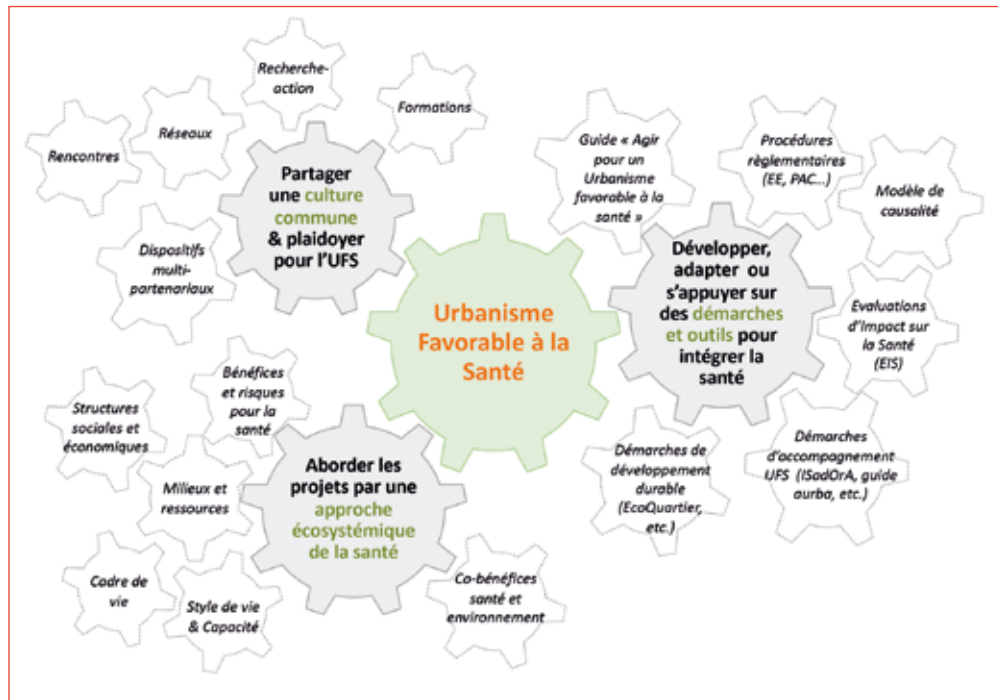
Recherche-action

Formations

Réseaux

Rencontres

Partager une culture commune & plaidoyer pour l'UFS

Dispositifs multi-partenariaux

Guide « Agir pour un Urbanisme favorable à la santé »

Procédures règlementaires (EE, PAC…)

Modèle de causalité

Développer, adapter ou s'appuyer sur des démarches et outils pour intégrer la santé

Evaluations d'Impact sur la Santé (EIS)

Urbanisme Favorable à la Santé

Bénéfices et risques pour la santé

Structures sociales et économiques

Milieux et ressources

Aborder les projets par une approche écosystémique de la santé

Démarches de développement durable (EcoQuartier, etc.)

Démarches d'accompagnement UFS (ISadOrA, guide aurba, etc.)

Cadre de vie

Style de vie & Capacité

Co-bénéfices santé et environnement